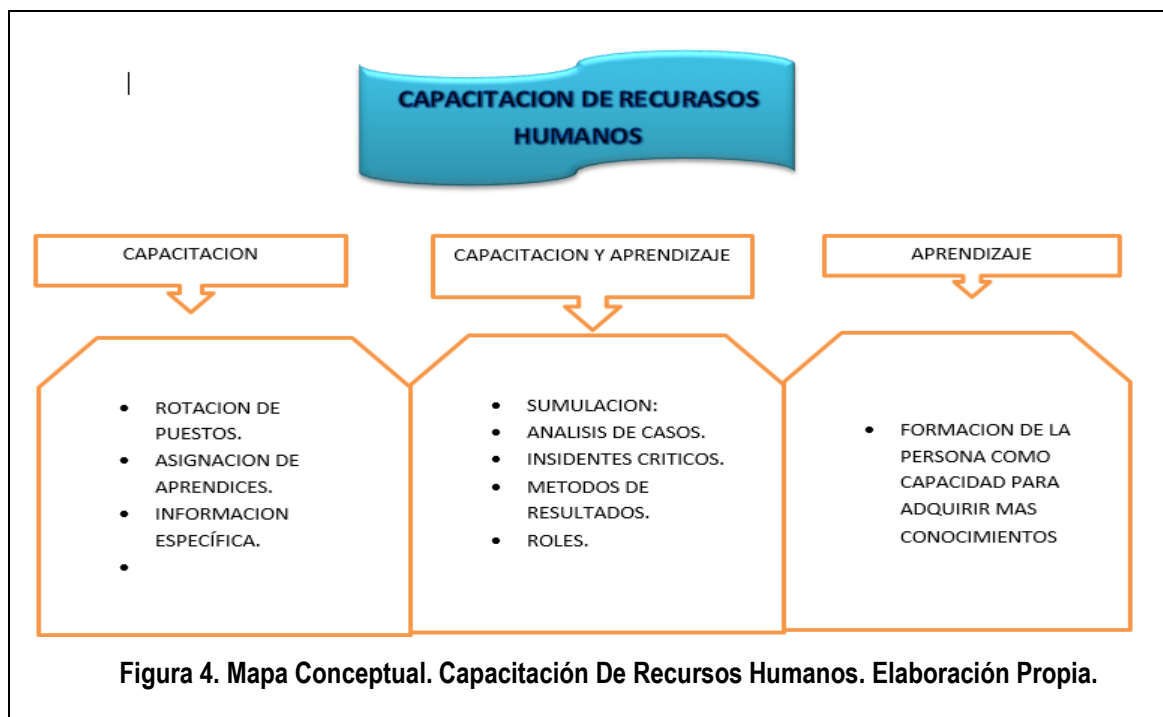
CAPACITACION DE RECURSOS HUMANOS

CAPACITACION

- ROTACION DE PUESTOS.
- ASIGNACION DE APRENDICES.
- INFORMACION ESPECÍFICA.
-

CAPACITACION Y APRENDIZAJE

- SUMULACION:
- ANALISIS DE CASOS.
- INSIDENTES CRITICOS.
- METODOS DE RESULTADOS.
- ROLES.

APRENDIZAJE

- FORMACION DE LA PERSONA COMO CAPACIDAD PARA ADQUIRIR MAS CONOCIMIENTOS

Figura 4. Mapa Conceptual. Capacitación De Recursos Humanos. Elaboración Propia.